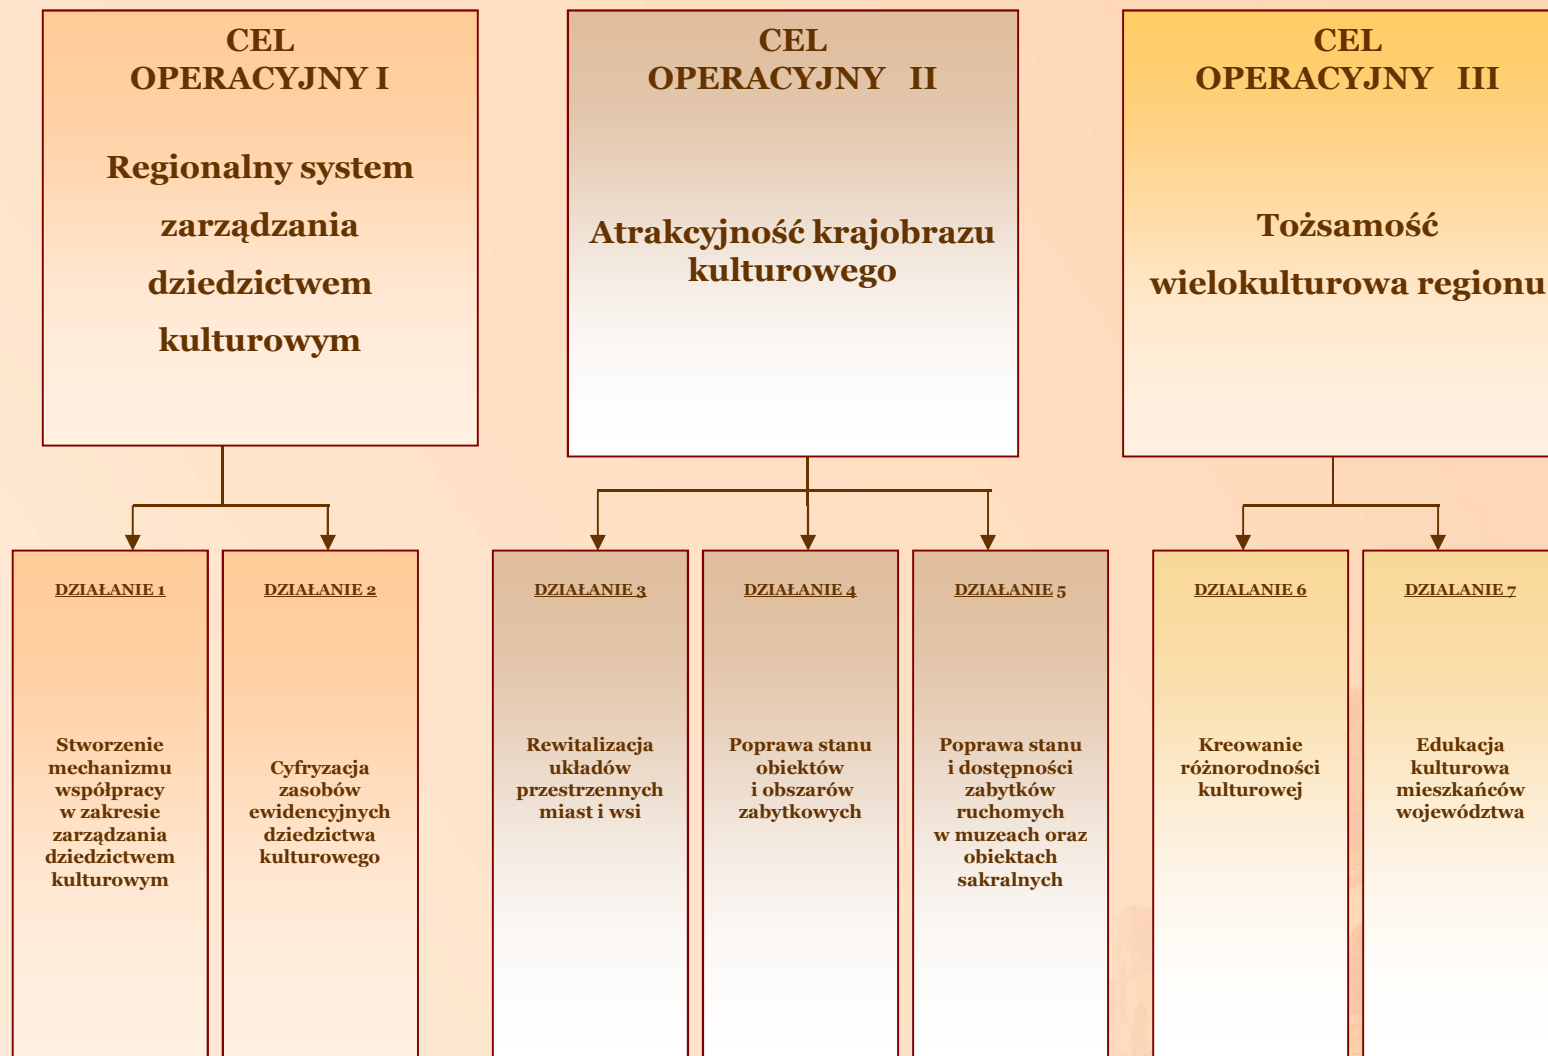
CEL OPERACYJNY I

Regionalny system zarządzania dziedzictwem kulturowym

CEL OPERACYJNY II

Atrakcyjność krajobrazu kulturowego

CEL OPERACYJNY III

Tożsamość wielokulturowa regionu

DZIAŁANIE 1

Stworzenie mechanizmu współpracy w zakresie zarządzania dziedzictwem kulturowym

DZIAŁANIE 2

Cyfryzacja zasobów ewidencyjnych dziedzictwa kulturowego

DZIAŁANIE 3

Rewitalizacja układów przestrzennych miast i wsi

DZIAŁANIE 4

Poprawa stanu obiektów i obszarów zabytkowych

DZIAŁANIE 5

Poprawa stanu i dostępności zabytków ruchomych w muzeach oraz obiektach sakralnych

DZIALANIE 6

Kreowanie różnorodności kulturowej

DZIALANIE 7

Edukacja kulturowa mieszkańców województwa